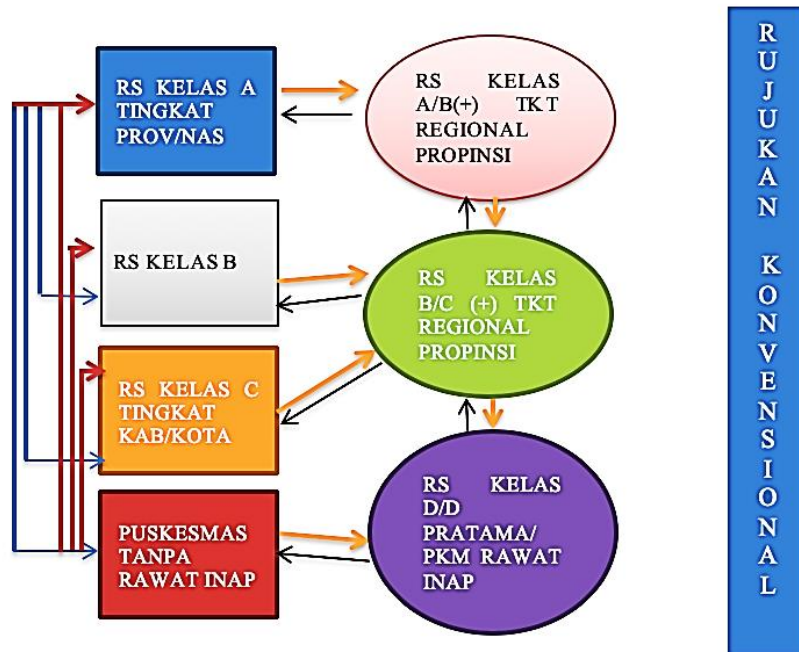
RS KELAS A TINGKAT PROV/NAS

RS KELAS A/B(+) TK.T REGIONAL PROPINSI

RS KELAS B

RS KELAS B/C (+) TKT REGIONAL PROPINSI

RS KELAS C TINGKAT KAB/KOTA

PUSKESMAS TANPA RAWAT INAP

RS KELAS D/D PRATAMA/ PKM RAWAT INAP

RUJUKAN KONVENSIONAL